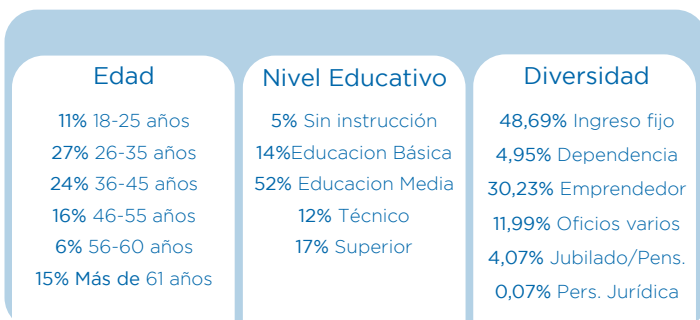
Edad

11% 18-25 años
27% 26-35 años
24% 36-45 años
16% 46-55 años
6% 56-60 años
15% Más de 61 años

Nivel Educativo

5% Sin instrucción
14%Educacion Básica
52% Educacion Media
12% Técnico
17% Superior

Diversidad

48,69% Ingreso fijo
4,95% Dependencia
30,23% Emprendedor
11,99% Oficios varios
4,07% Jubilado/Pens.
0,07% Pers. Jurídica